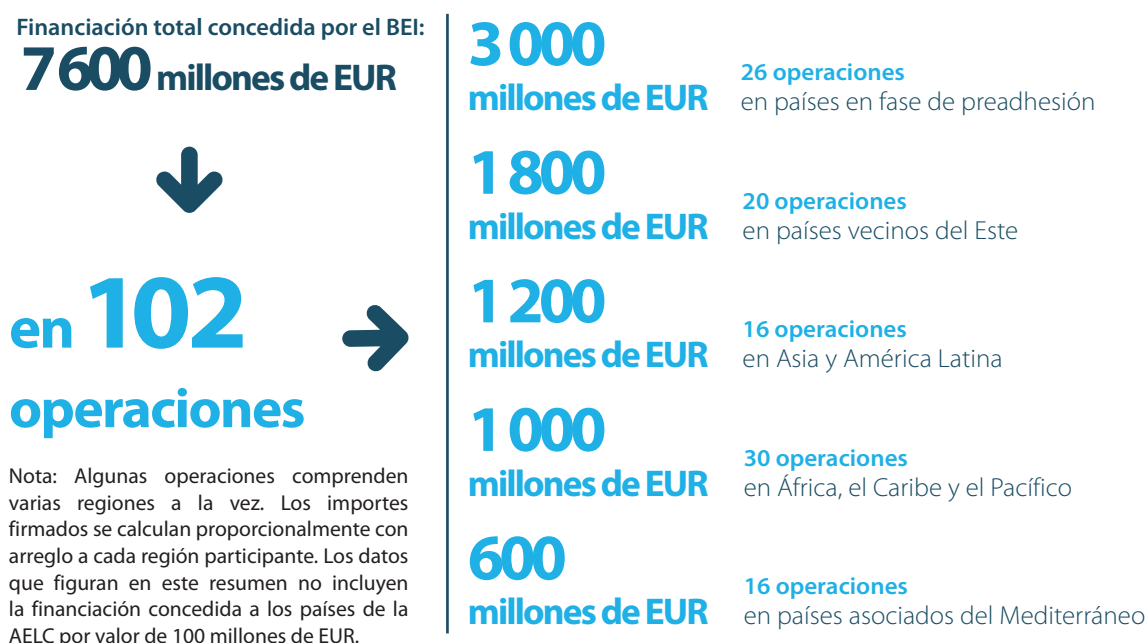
Financiación total concedida por el BEI:
7 600 millones de EUR

en 102 operaciones

Nota: Algunas operaciones comprenden varias regiones a la vez. Los importes firmados se calculan proporcionalmente con arreglo a cada región participante. Los datos que figuran en este resumen no incluyen la financiación concedida a los países de la AELC por valor de 100 millones de EUR.

3 000 millones de EUR
26 operaciones
en países en fase de preadhesión

1 800 millones de EUR
20 operaciones
en países vecinos del Este

1 200 millones de EUR
16 operaciones
en Asia y América Latina

1 000 millones de EUR
30 operaciones
en África, el Caribe y el Pacífico

600 millones de EUR
16 operaciones
en países asociados del Mediterráneo